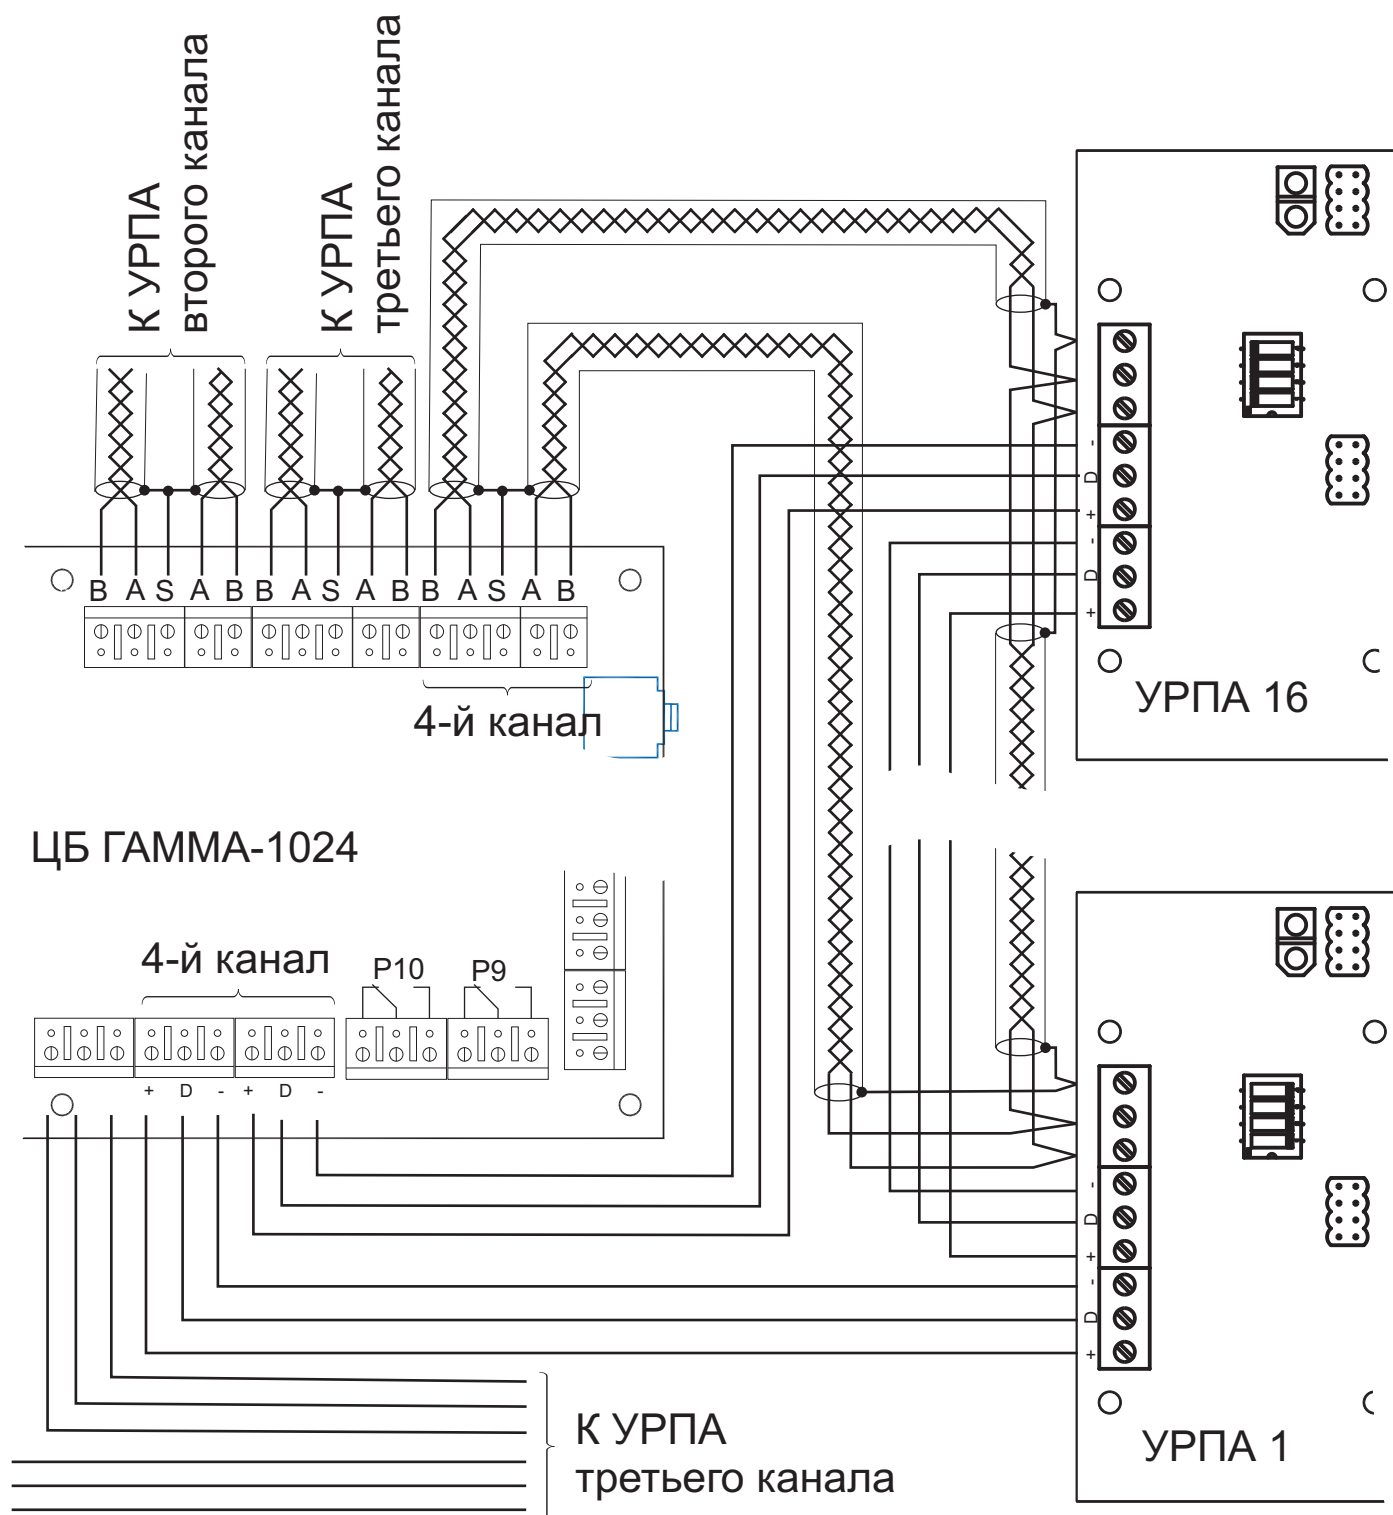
К УРПА второго канала

К УРПА третьего канала

B A S A B B A S A B B A S A B

4-й канал

ЦБ ГАММА-1024

4-й канал

Р10

Р9

+ D - + D -

- D + - D +

УРПА 16

- D + - D +

УРПА 1

К УРПА третьего канала